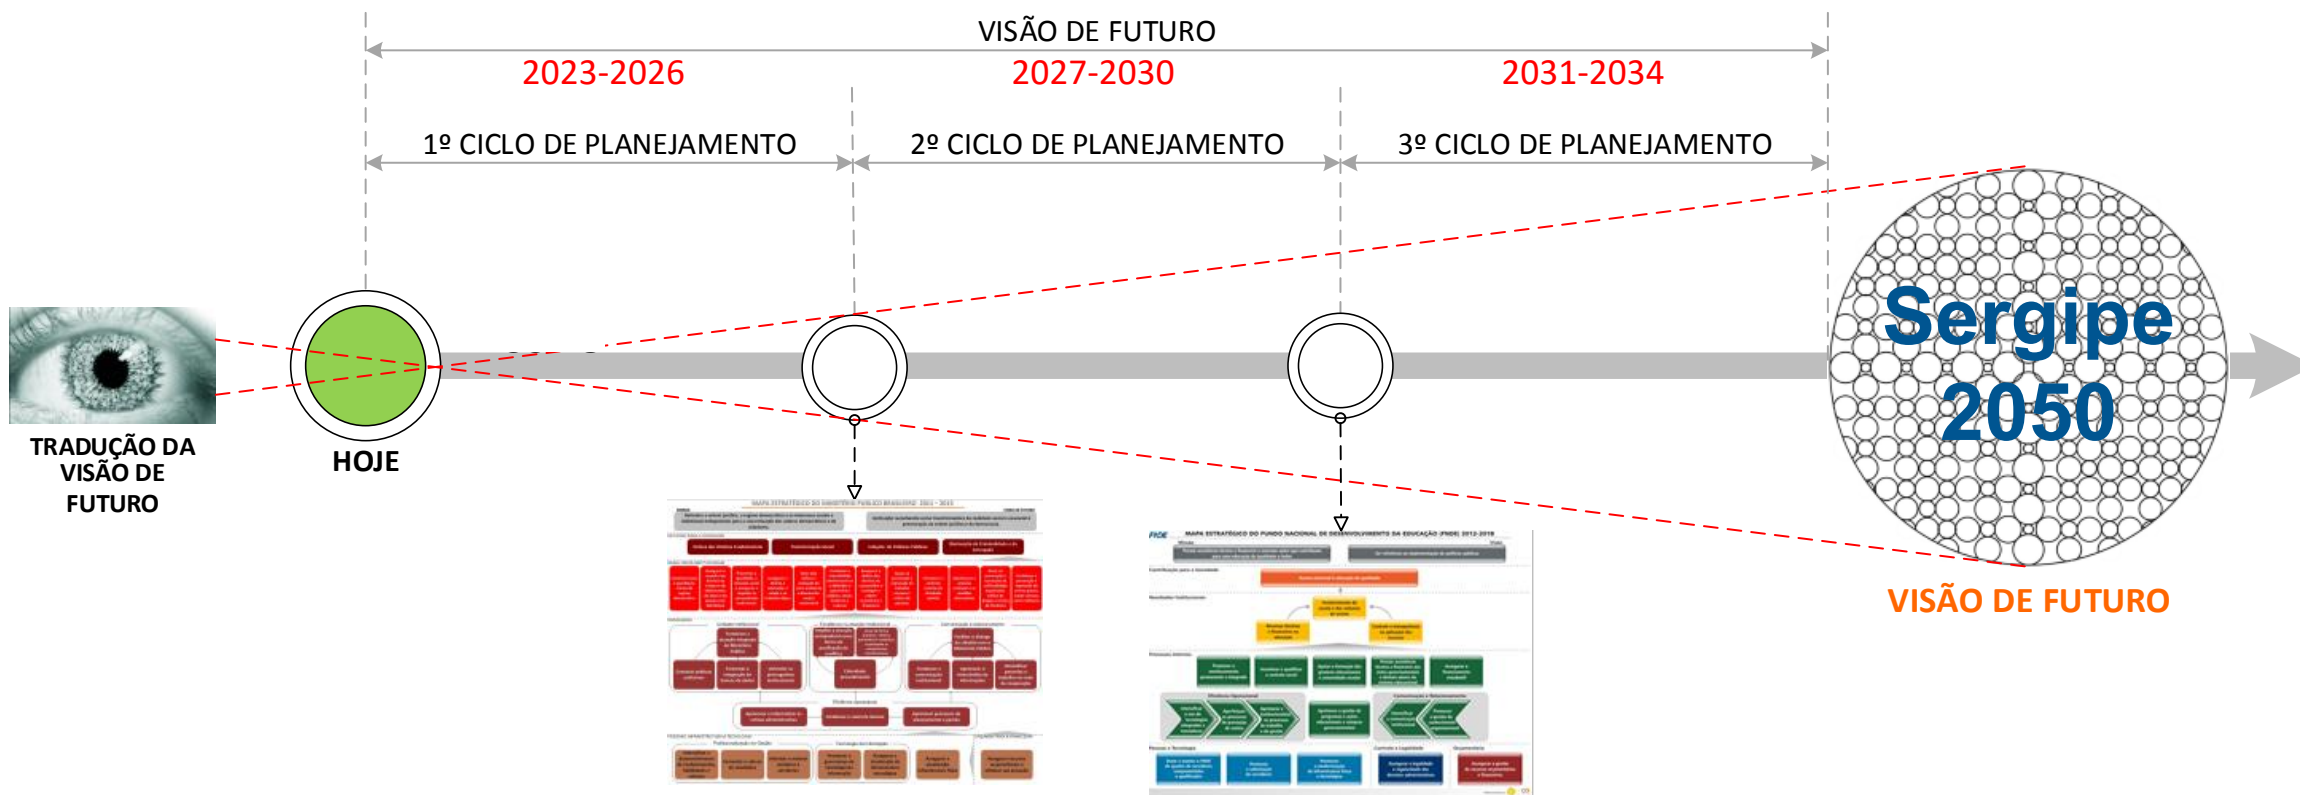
VISÃO DE FUTURO

2023-2026

2027-2030

2031-2034

1º CICLO DE PLANEJAMENTO

2º CICLO DE PLANEJAMENTO

3º CICLO DE PLANEJAMENTO

TRADUÇÃO DA VISÃO DE FUTURO

HOJE

Sergipe 2050

VISÃO DE FUTURO

MAPA ESTRATÉGICO DO MINISTÉRIO PÚBLICO BRASILEIRO 2011 - 2015

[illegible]

MAPA ESTRATÉGICO DO FUNDO NACIONAL DE DESENVOLVIMENTO DA EDUCAÇÃO (FNDE) 2012-2016

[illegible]